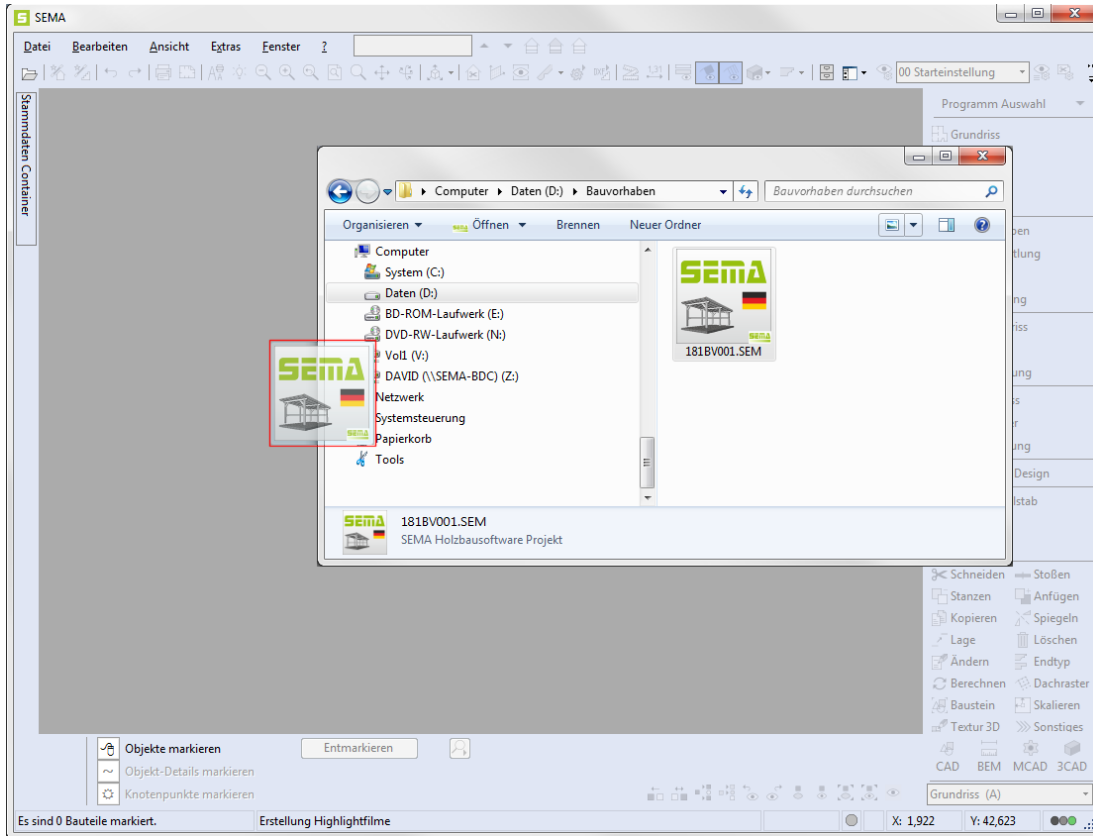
SEMA

Datei Bearbeiten Ansicht Extras Fenster ?

00 Starteinstellung

Stammdaten Container

Programm Auswahl

Grundriss

Computer ▸ Daten (D:) ▸ Bauvorhaben

Bauvorhaben durchsuchen

Organisieren ▾ Öffnen ▾ Brennen Neuer Ordner

Computer
System (C:)
Daten (D:)
BD-ROM-Laufwerk (E:)
DVD-RW-Laufwerk (N:)
Vol1 (V:)
DAVID (\\SEMA-BDC) (Z:)
Netzwerk
Systemsteuerung
Papierkorb
Tools

SEMA

181BV001.SEM

181BV001.SEM
SEMA Holzbausoftware Projekt

SEMA

ben
tlung
ng
iss
ung
ss
er
ung
Design
lstab

Schneiden Stoßen
Stanzen Anfügen
Kopieren Spiegeln
Lage Löschen
Ändern Endtyp
Berechnen Dachraster
Baustein Skalieren
Textur 3D Sonstiges
CAD BEM MCAD 3CAD

Objekte markieren
Objekt-Details markieren
Knotenpunkte markieren
Entmarkieren

Grundriss (A)

Es sind 0 Bauteile markiert. Erstellung Highlightfilme X: 1,922 Y: 42,623